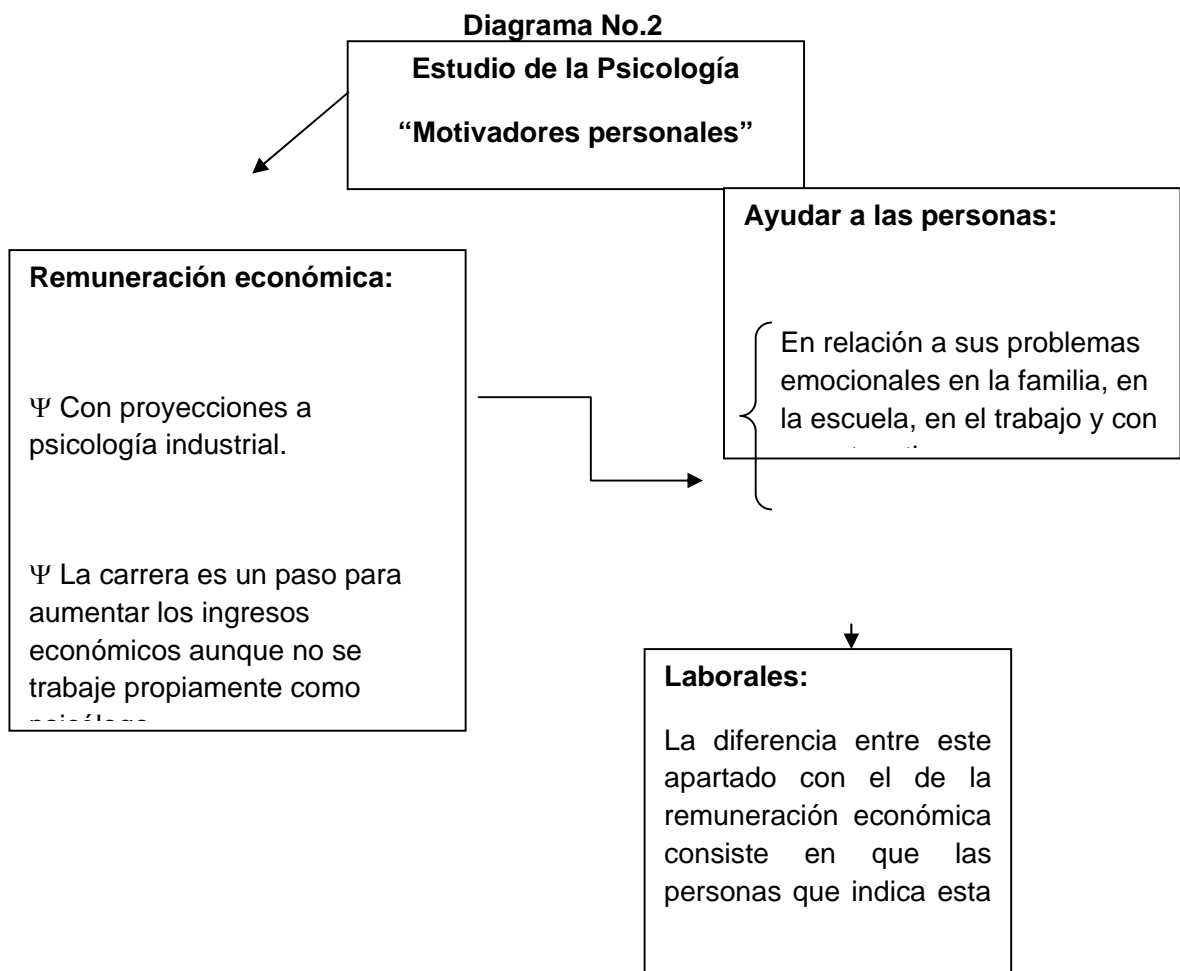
Diagrama No.2

Estudio de la Psicología

"Motivadores personales"

Ayudar a las personas:

Remuneración económica:

En relación a sus problemas emocionales en la familia, en la escuela, en el trabajo y con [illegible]

Ψ Con proyecciones a psicología industrial.

Ψ La carrera es un paso para aumentar los ingresos económicos aunque no se trabaje propiamente como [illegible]

Laborales:

La diferencia entre este apartado con el de la remuneración económica consiste en que las personas que indica esta